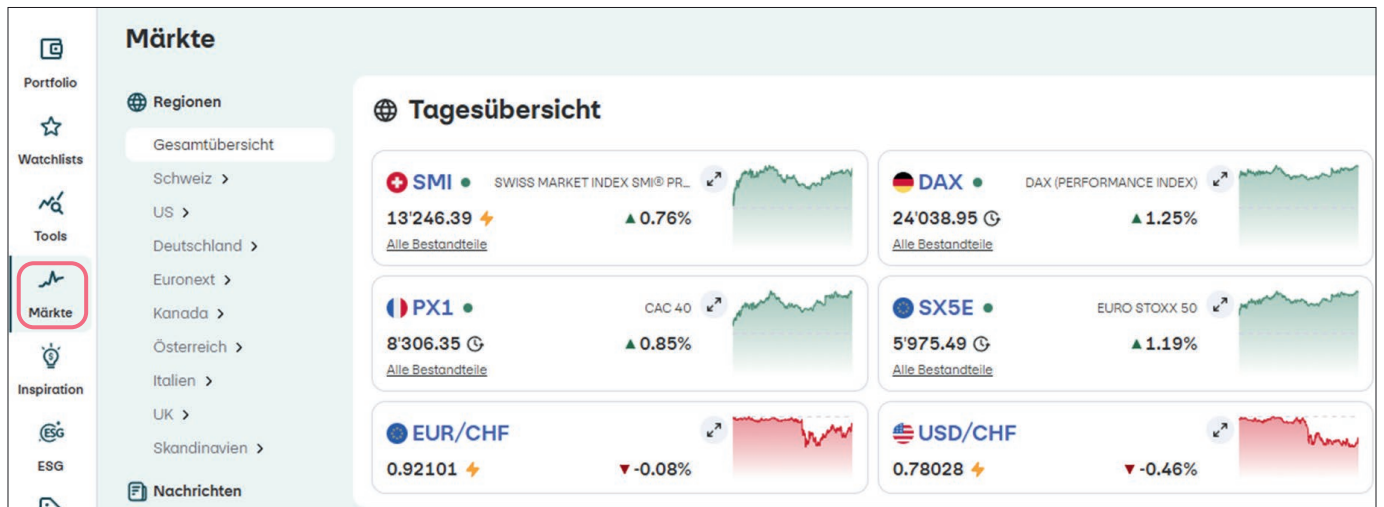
Portfolio
Watchlists
Tools
Märkte
Inspiration
ESG

Märkte

Regionen
Gesamtübersicht
Schweiz >
US >
Deutschland >
Euronext >
Kanada >
Österreich >
Italien >
UK >
Skandinavien >
Nachrichten

Tagesübersicht

SMI SWISS MARKET INDEX SMI® PR...
13'246.39 ▲0.76%
Alle Bestandteile

DAX DAX (PERFORMANCE INDEX)
24'038.95 ▲1.25%
Alle Bestandteile

PX1 CAC 40
8'306.35 ▲0.85%
Alle Bestandteile

SX5E EURO STOXX 50
5'975.49 ▲1.19%
Alle Bestandteile

EUR/CHF
0.92101 ▼-0.08%

USD/CHF
0.78028 ▼-0.46%